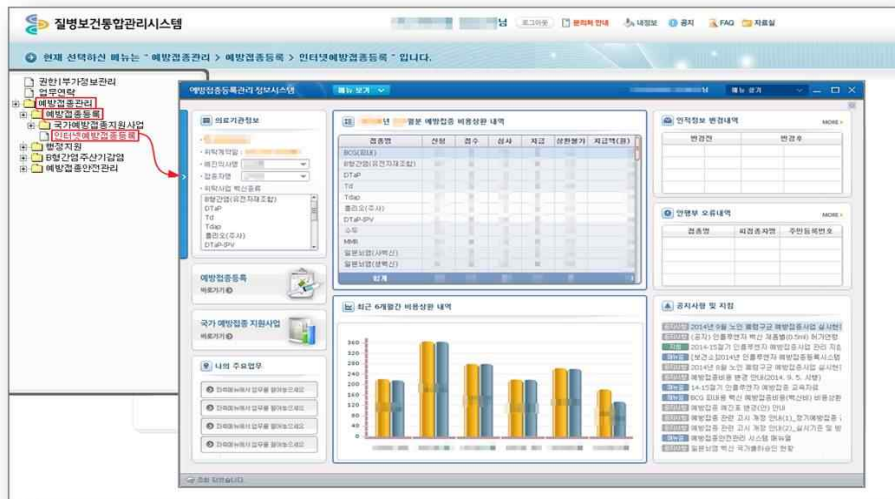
질병보건통합관리시스템

님 로그아웃 원격지 안내 내정보 공지 FAQ 자료실

현재 선택하신 메뉴는 " 예방접종관리 > 예방접종등록 > 인터넷예방접종등록 " 입니다.

권한|부가정보관리
업무연락
예방접종관리
예방접종등록
국가예방접종지원사업
인터넷예방접종등록
행정지원
B형간염 주산기감염
예방접종후이상반응관리

예방접종등록관리 정보시스템 메뉴 보기

의료기관정보
위탁계약일
예진의사명
접종자명
위탁사업 백신종류
B형간염(유전자재조합)
DTaP
Td
Tdap
폴리오(주사)
DTaP-IPV

년 월분 예방접종 비용상환 내역

| 접종명 | 신청 | 접수 | 심사 | 지급 | 상환불가 | 지급액(원) |
|---|---|---|---|---|---|---|
| BCG(피내) | | | | | | |
| B형간염(유전자재조합) | | | | | | |
| DTaP | | | | | | |
| Td | | | | | | |
| Tdap | | | | | | |
| 폴리오(주사) | | | | | | |
| DTaP-IPV | | | | | | |
| 수두 | | | | | | |
| MMR | | | | | | |
| 일본뇌염(사백신) | | | | | | |
| 일본뇌염(생백신) | | | | | | |
| 합계 | | | | | | |

인적정보 변경내역 MORE
| 변경일자 | 변경수 |
|---|---|

인명부 오류내역 MORE
| 접종명 | 피접종자명 | 주민등록번호 |
|---|---|---|

예방접종등록
바로가기

국가 예방접종 지원사업
바로가기

최근 6개월간 비용상환 내역

340
320
300
280
260
240
220
200
180
160
140
120
100
80
60
40
20
0

나의 주요업무
자주하는업무를 알아두세요
자주하는업무를 알아두세요
자주하는업무를 알아두세요
자주하는업무를 알아두세요

공지사항 및 지침
2014년 9월 노인 폐렴구균 예방접종사업 실시안내
(공지) 인플루엔자 백신 제품별(0.5ml) 허가현황
2014-15절기 인플루엔자 예방접종사업 관리 지침
[보건소]2014년 인플루엔자 예방접종등록시스템
2014년 9월 노인 폐렴구균 예방접종사업 실시안내
예방접종비용 변경 안내(2014. 9. 5. 시행)
14-15절기 인플루엔자 예방접종 교육자료
BCG 피내용 백신 예방접종비용(백신비) 변경상환
예방접종 예진표 변경(안) 안내
예방접종 관련 고시 개정 안내(1)_장기예방접종
예방접종 관련 고시 개정 안내(2)_실시기준 및 방법
예방접종전산관리 시스템 매뉴얼
일본뇌염 생백신 국가예방접종 현황

최하 하였습니다.